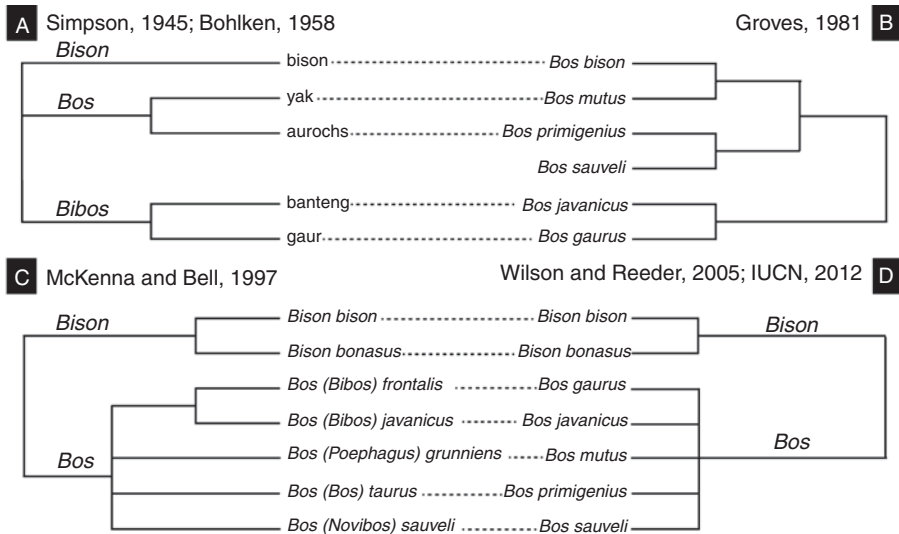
A Simpson, 1945; Bohlken, 1958

Groves, 1981 B

Bison

Bos

Bibos

bison ........ Bos bison

yak ........ Bos mutus

aurochs ........ Bos primigenius

Bos sauveli

banteng ........ Bos javanicus

gaur ........ Bos gaurus

C McKenna and Bell, 1997

Wilson and Reeder, 2005; IUCN, 2012 D

Bison

Bos

Bison bison ........ Bison bison

Bison bonasus ........ Bison bonasus

Bos (Bibos) frontalis ........ Bos gaurus

Bos (Bibos) javanicus ........ Bos javanicus

Bos (Poephagus) grunniens ........ Bos mutus

Bos (Bos) taurus ........ Bos primigenius

Bos (Novibos) sauveli ........ Bos sauveli

Bison

Bos